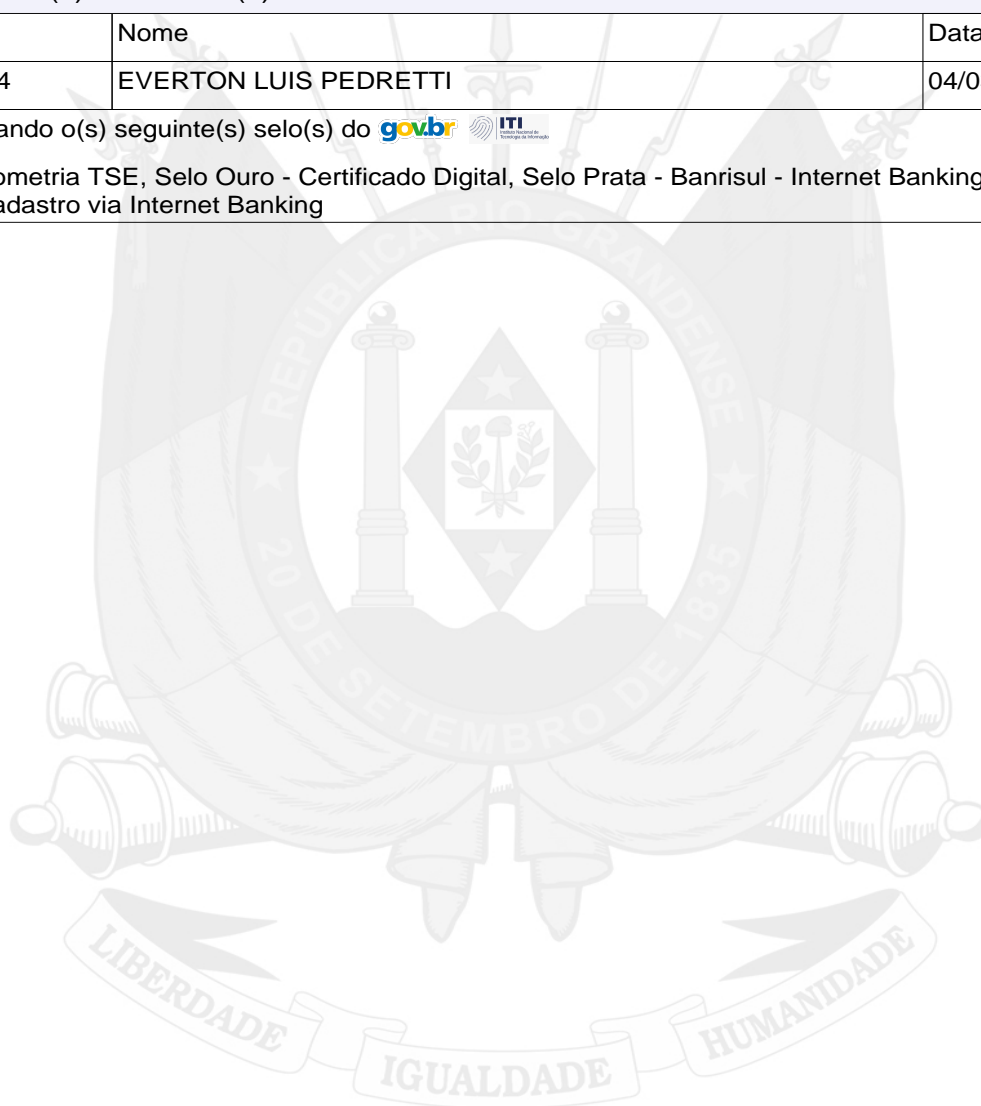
|  | Nome | Data |
|---|---|---|
| 4 | EVERTON LUIS PEDRETTI | 04/0 |

ando o(s) seguinte(s) selo(s) do gov.br ITI Instituto Nacional de Tecnologia da Informação

ometria TSE, Selo Ouro - Certificado Digital, Selo Prata - Banrisul - Internet Banking adastro via Internet Banking

REPÚBLICA RIO GRANDENSE
20 DE SETEMBRO DE 1835

LIBERDADE IGUALDADE HUMANIDADE